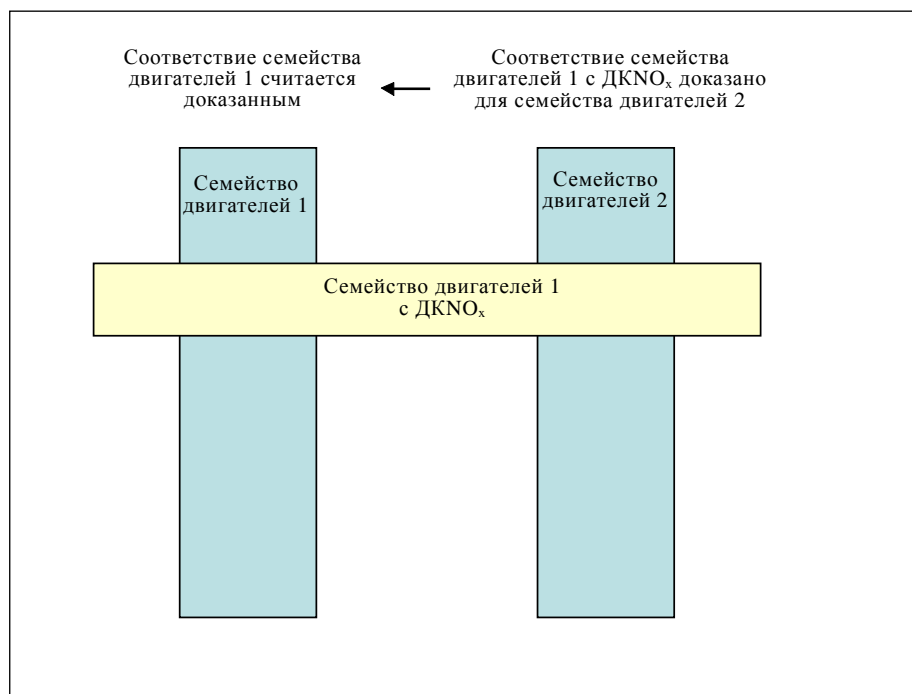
Соответствие семейства двигателей 1 считается доказанным

Соответствие семейства двигателей 1 с ДК$NO_x$ доказано для семейства двигателей 2

Семейство двигателей 1

Семейство двигателей 2

Семейство двигателей 1 с ДК$NO_x$